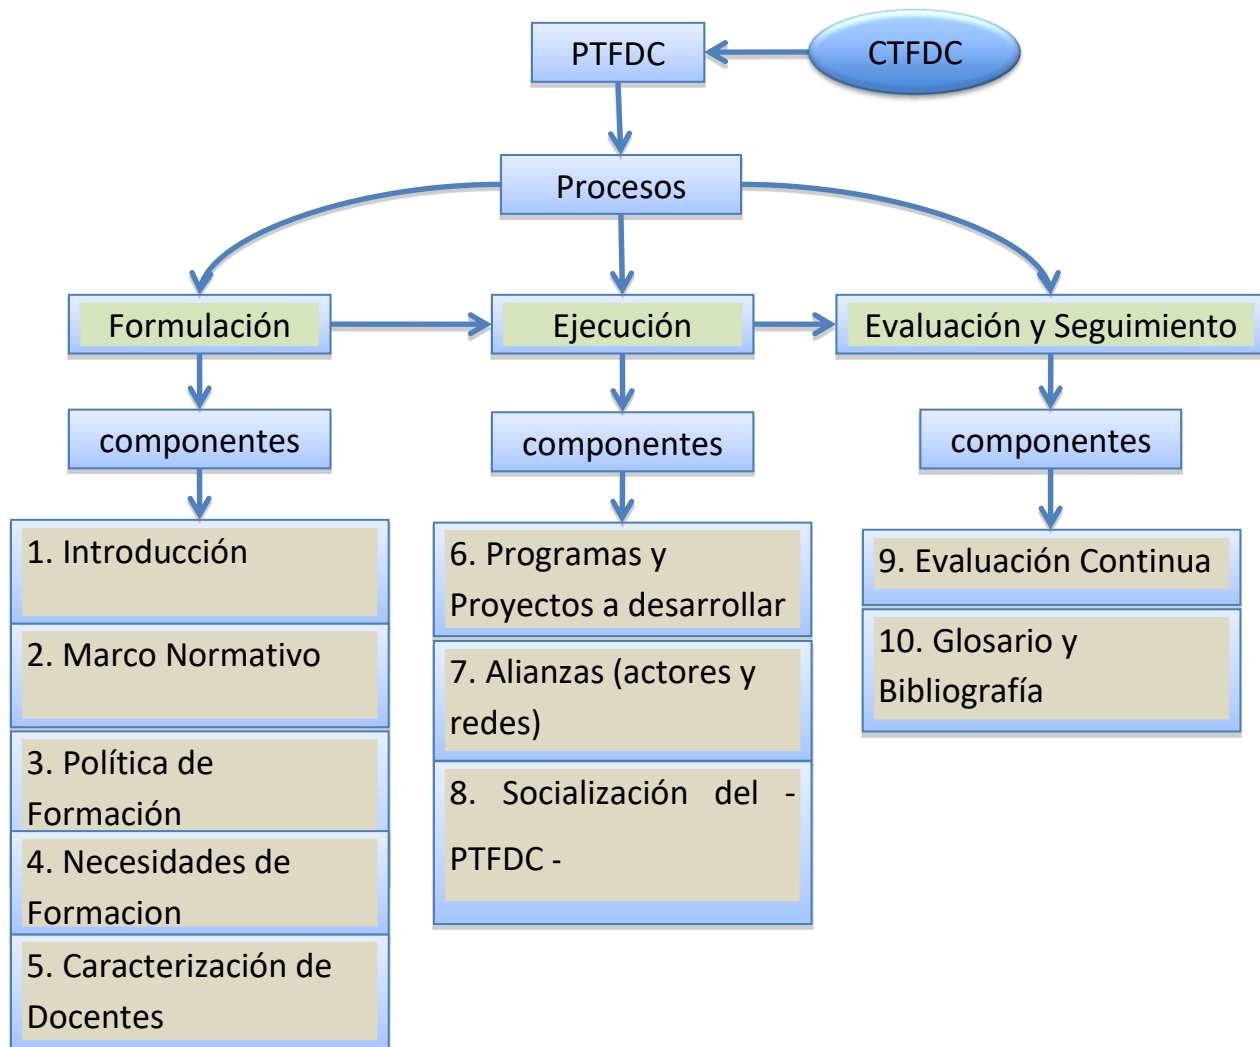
PTFDC

CTFDC

Procesos

Formulación

Ejecución

Evaluación y Seguimiento

componentes

componentes

componentes

1. Introducción

2. Marco Normativo

3. Política de Formación

4. Necesidades de Formacion

5. Caracterización de Docentes

6. Programas y Proyectos a desarrollar

7. Alianzas (actores y redes)

8. Socialización del - PTFDC -

9. Evaluación Continua

10. Glosario y Bibliografía